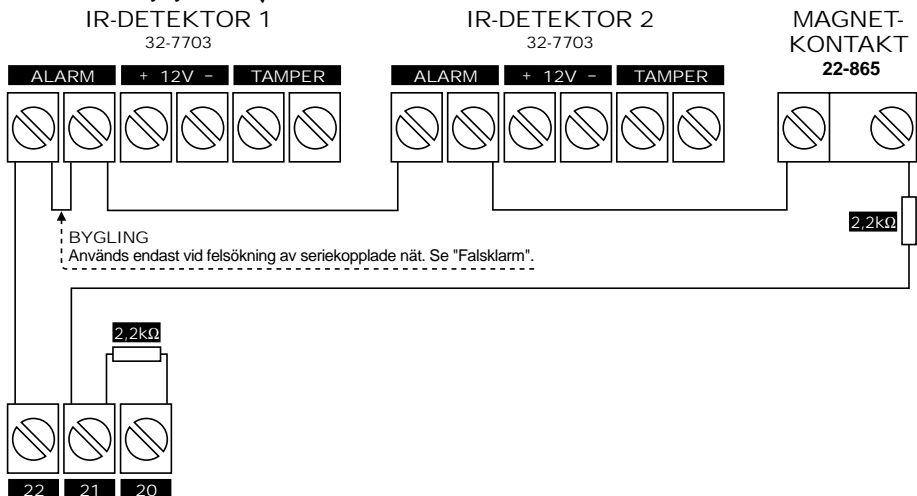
IR-DETEKTOR 1
32-7703

IR-DETEKTOR 2
32-7703

MAGNET-
KONTAKT
22-865

ALARM + 12V – TAMPER

ALARM + 12V – TAMPER

BYGLING
Används endast vid felsökning av seriekopplade nät. Se "Falsklarm".

2,2kΩ

2,2kΩ

22 21 20